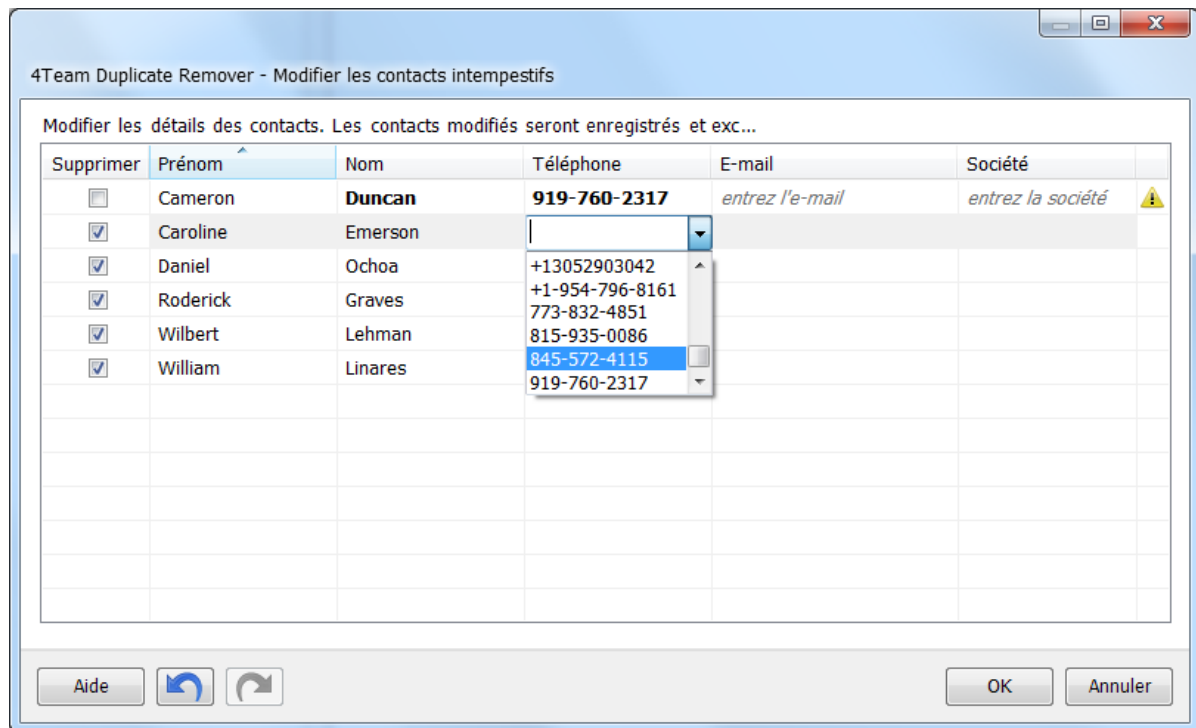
4Team Duplicate Remover - Modifier les contacts intempestifs

Modifier les détails des contacts. Les contacts modifiés seront enregistrés et exc...

| Supprimer | Prénom | Nom | Téléphone | E-mail | Société |
|---|---|---|---|---|---|
| | Cameron | **Duncan** | **919-760-2317** | entrez l'e-mail | entrez la société |
| | Caroline | Emerson | | | |
| | Daniel | Ochoa | | | |
| | Roderick | Graves | | | |
| | Wilbert | Lehman | | | |
| | William | Linares | | | |

+13052903042
+1-954-796-8161
773-832-4851
815-935-0086
845-572-4115
919-760-2317

Aide

OK

Annuler